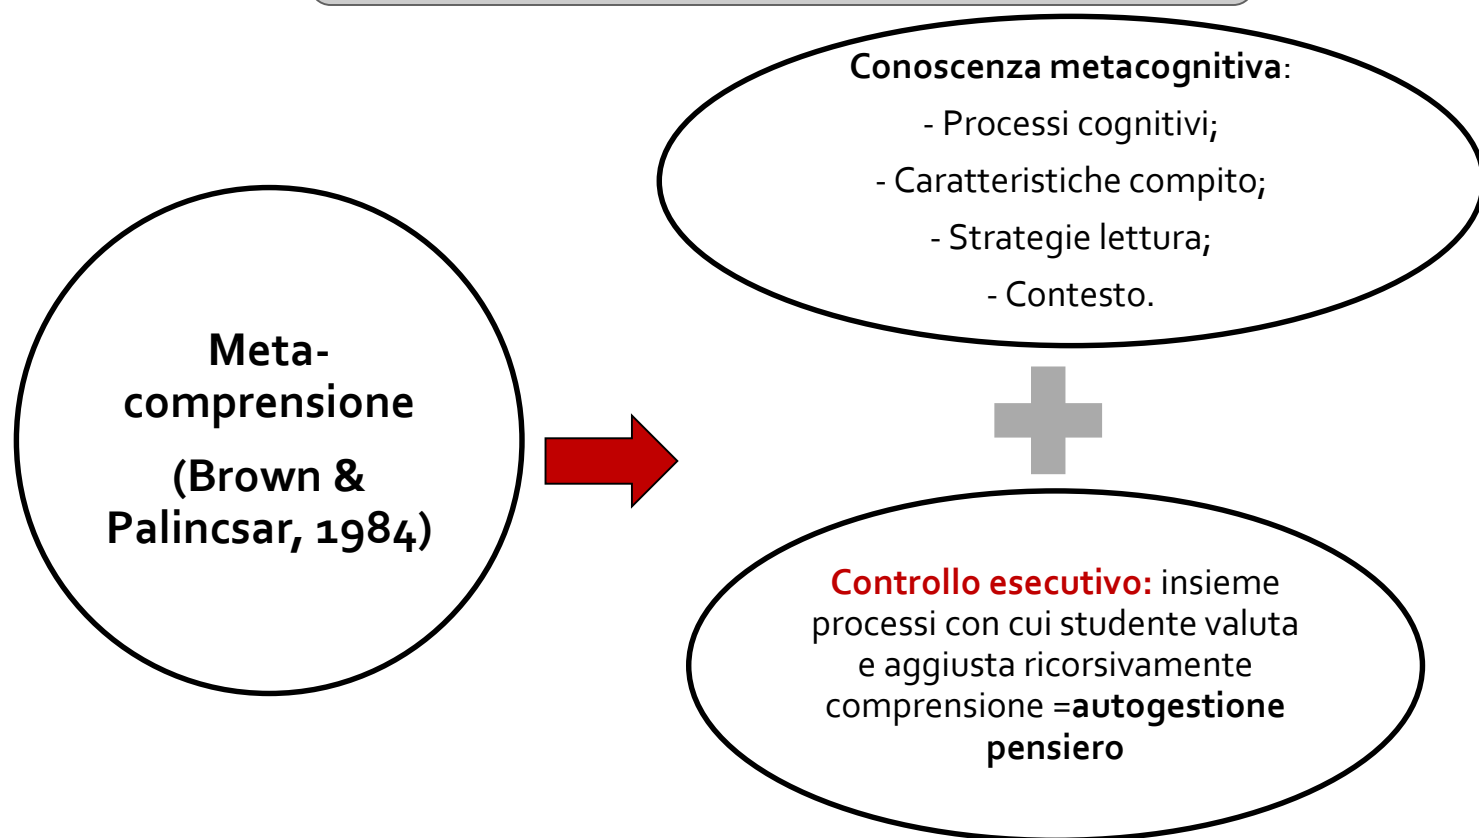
Meta-comprensione

(Brown & Palincsar, 1984)

Conoscenza metacognitiva:

- Processi cognitivi;

- Caratteristiche compito;

- Strategie lettura;

- Contesto.

Controllo esecutivo: insieme processi con cui studente valuta e aggiusta ricorsivamente comprensione =autogestione pensiero